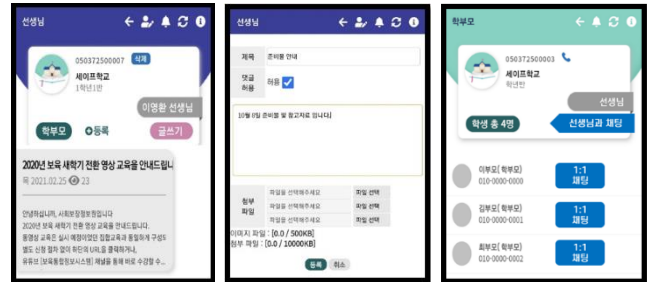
선생님

050372500007 삭제
세이프학교
1학년1반
이영환 선생님
학부모 등록 글쓰기

2020년 보육 새학기 전환 영상 교육을 안내드립니
목 2021.02.25 23

안녕하십니까, 시회보장정보원입니다
2020년 보육 새학기 전환 영상 교육을 안내드립니다.
통영상 교육은 실시 예정이었던 집합교육과 동일하게 구성되
별도 신청 절차 없이 하단의 URL을 클릭하거나,
유튜브 [보육통합정보시스템] 채널을 통해 바로 수강할 수

선생님

제목 준비물 안내
댓글 허용 허용
10월 8일 준비물 및 참고자료 입니다]
첨부 파일
파일을 선택해주세요 파일 선택
파일을 선택해주세요 파일 선택
파일을 선택해주세요 파일 선택
파일을 선택해주세요 파일 선택
이미지 파일 : [0.0 / 500KB]
첨부 파일 : [0.0 / 10000KB]
등록 취소

학부모

050372500003
세이프학교
1학년1반
선생님
학생 총 4명 선생님과 채팅
이부모(학부모) 010-0000-0000 1:1 채팅
김부모(학부모) 010-0000-0001 1:1 채팅
최부모(학부모) 010-0000-0002 1:1 채팅